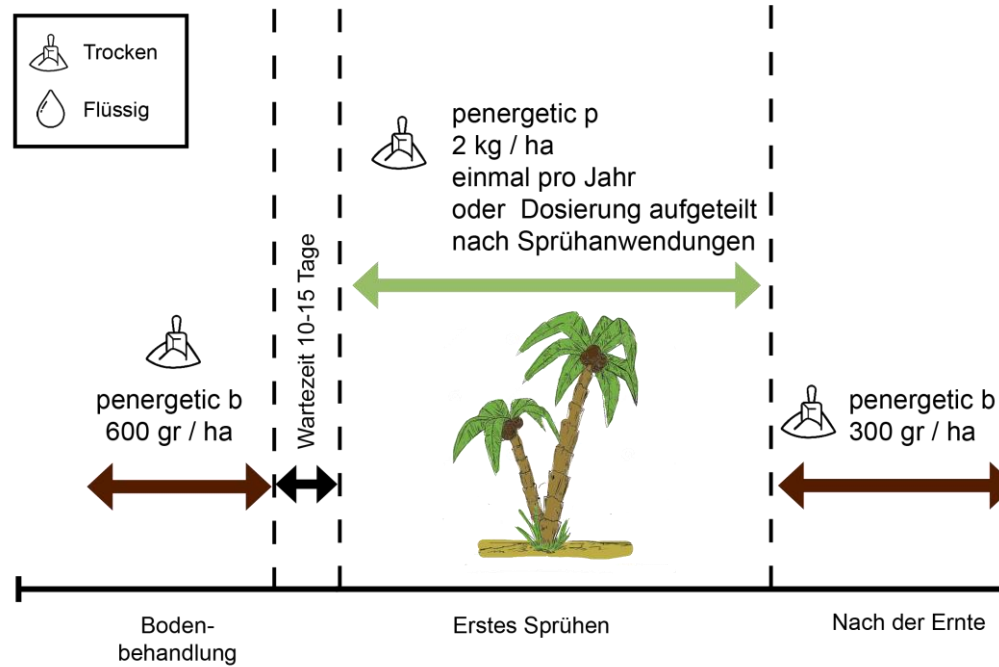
Trocken

Flüssig

penergetic p
2 kg / ha
einmal pro Jahr
oder Dosierung aufgeteilt
nach Sprühanwendungen

Wartezeit 10-15 Tage

penergetic b
600 gr / ha

penergetic b
300 gr / ha

Bodenbehandlung

Erstes Sprühen

Nach der Ernte